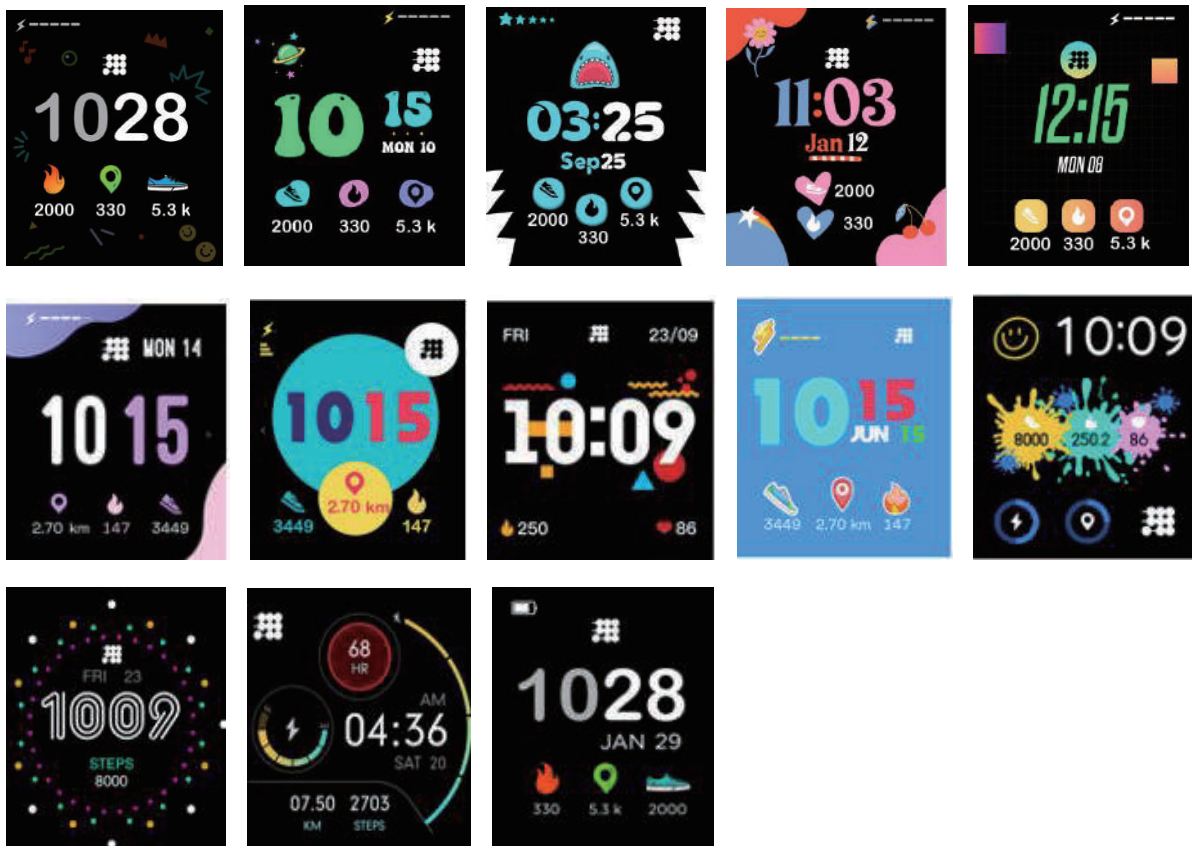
1028
2000 330 5.3 k

10 15
MON 10
2000 330 5.3 k

03:25
Sep25
2000 5.3 k
330

11:03
Jan 12
2000
330

12:15
MON 08
2000 330 5.3 k

MON 14
10 15
2.70 km 147 3449

1015
2.70 km
3449 147

FRI 23/09
10:09
250 86

10 15
JUN 15
3449 2.70 km 147

10:09
8000 250.2 86

FRI 23
1009
STEPS
8000

68
HR
AM
04:36
SAT 20
07.50 2703
KM STEPS

1028
JAN 29
330 5.3 k 2000